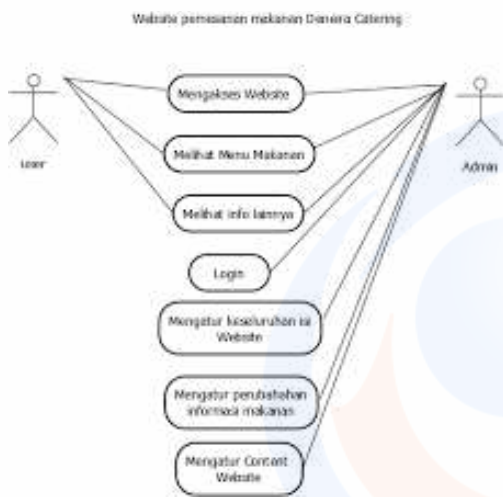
Website pemesanan makanan Daniera Catering

User

Admin

Mengakses Website

Melihat Menu Makanan

Melihat info lainnya

Login

Mengatur keseluruhan isi Website

Mengatur perubahahan informasi makanan

Mengatur Content Website